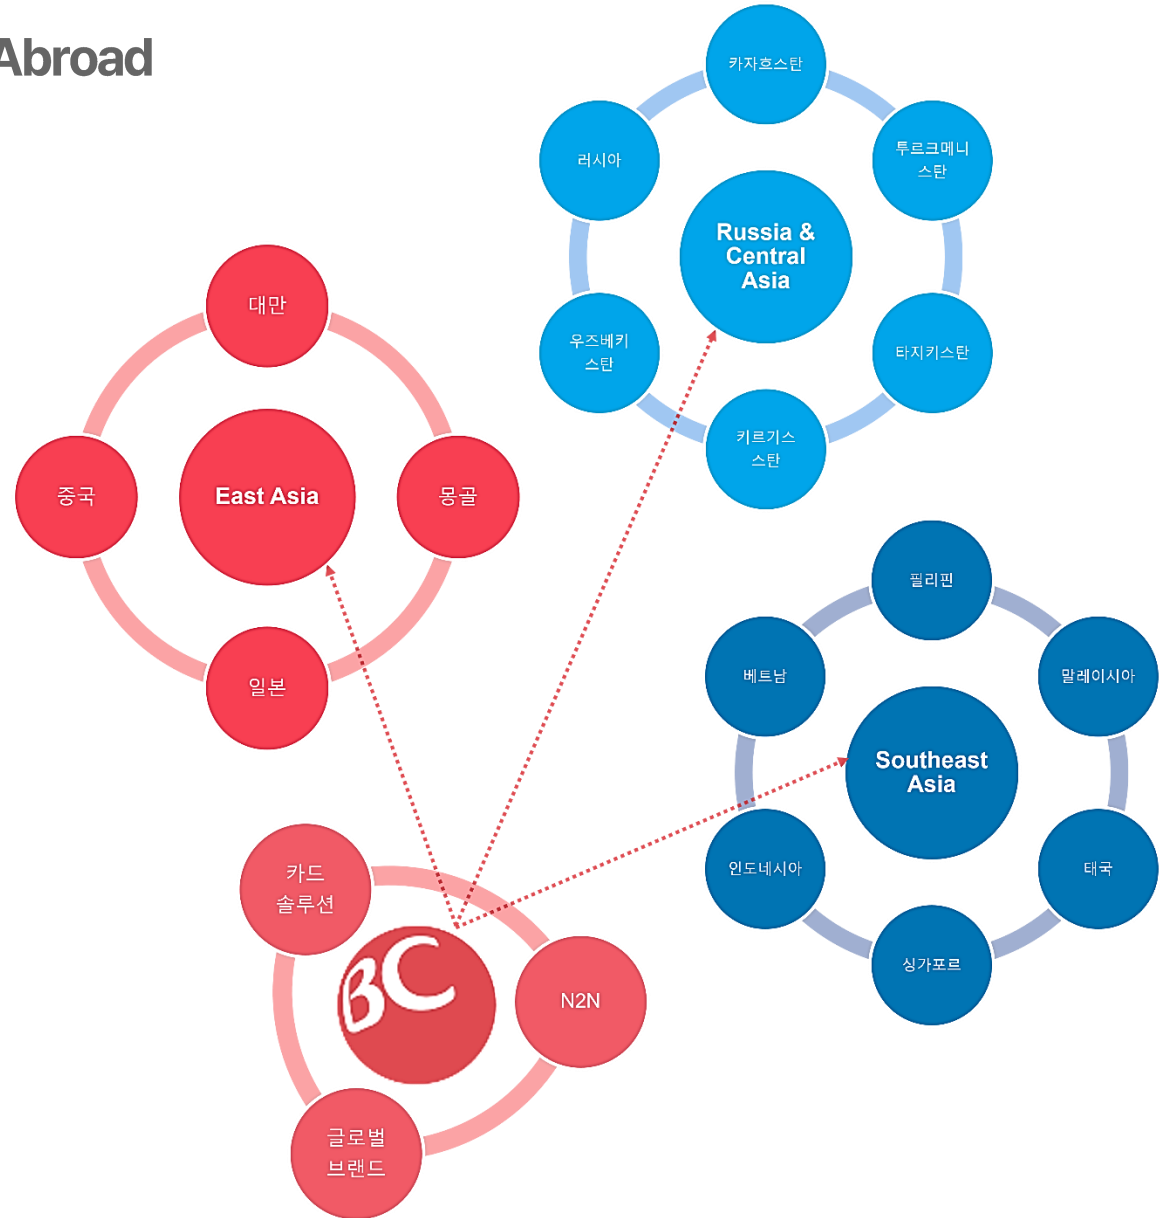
Abroad

카자흐스탄
투르크메니스탄
러시아
Russia & Central Asia
우즈베키스탄
타지키스탄
키르기스스탄

대만
중국
East Asia
몽골
일본

필리핀
베트남
말레이시아
Southeast Asia
인도네시아
태국
싱가포르

카드 솔루션
BC
N2N
글로벌 브랜드